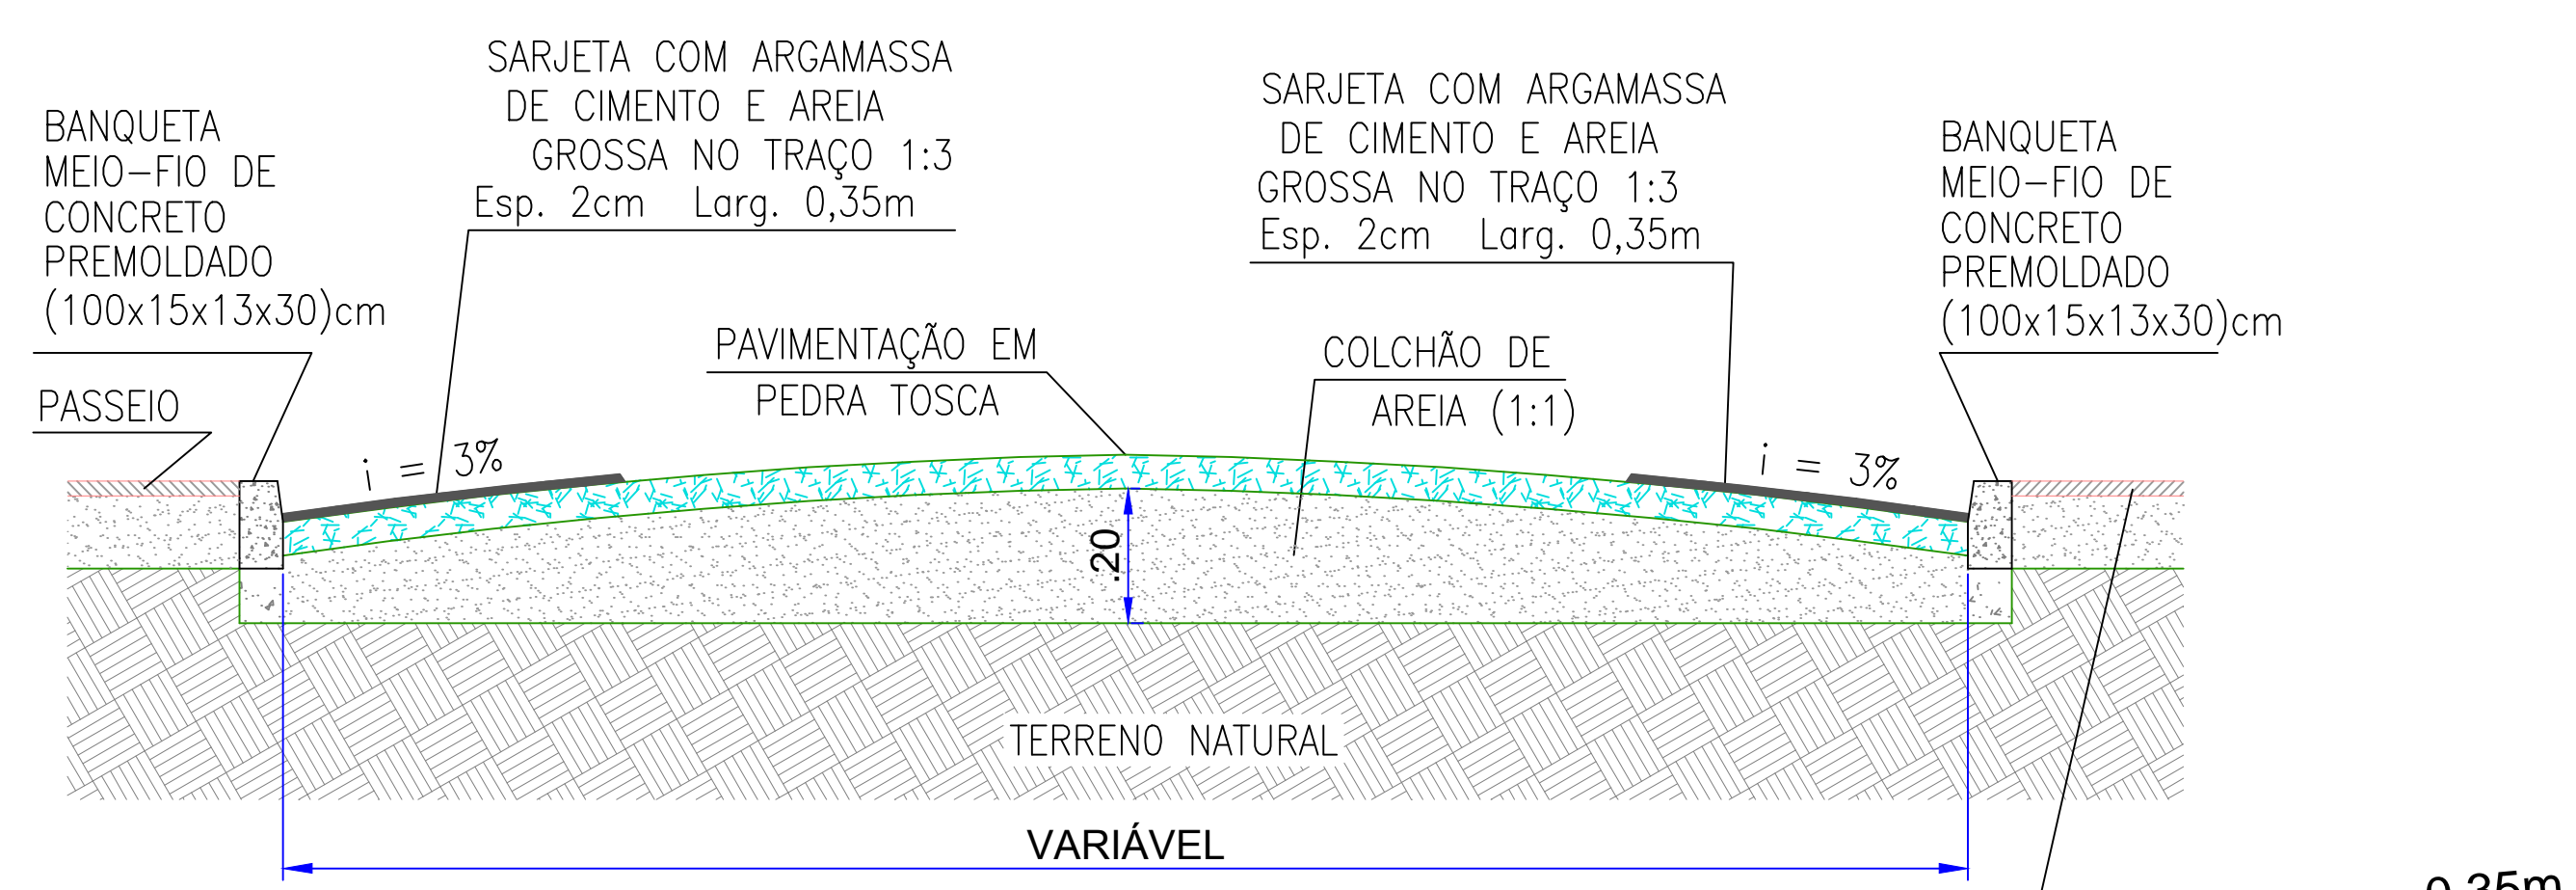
BANQUETA
MEIO–FIO DE
CONCRETO
PREMOLDADO
(100x15x13x30)cm

SARJETA COM ARGAMASSA
DE CIMENTO E AREIA
GROSSA NO TRAÇO 1:3
Esp. 2cm Larg. 0,35m

SARJETA COM ARGAMASSA
DE CIMENTO E AREIA
GROSSA NO TRAÇO 1:3
Esp. 2cm Larg. 0,35m

BANQUETA
MEIO–FIO DE
CONCRETO
PREMOLDADO
(100x15x13x30)cm

PAVIMENTAÇÃO EM
PEDRA TOSCA

COLCHÃO DE
AREIA (1:1)

PASSEIO

i = 3%

i = 3%

.20

TERRENO NATURAL

VARIÁVEL

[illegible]